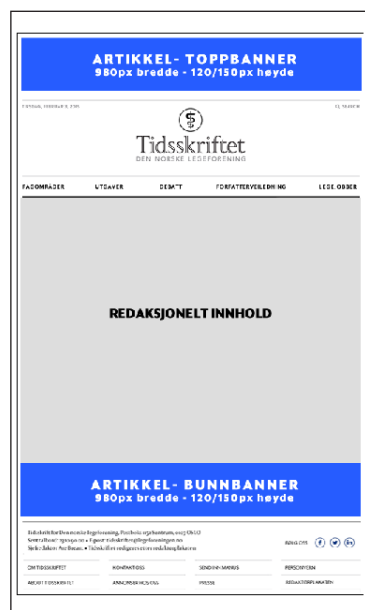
ARTIKKEL- TOPPBANNER
980px bredde - 120/150px høyde

Tidsskriftet
DEN NORSKE LEGEFORENING

FAGOMRÅDER
UTGAVER
DEBATT
FORFATTERVEILEDNING
LEGEJOBBER

REDAKSJONELT INNHOLD

ARTIKKEL- BUNNBANNER
980px bredde - 120/150px høyde

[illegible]

OM TIDSSKRIFTET
KONTAKT OSS
SEND INN MANUS
PERSONVERN
ABOUT TIDSSKRIFTET
ANNONSER HOS OSS
PRESSE
REDAKSJONSPLAKATEN